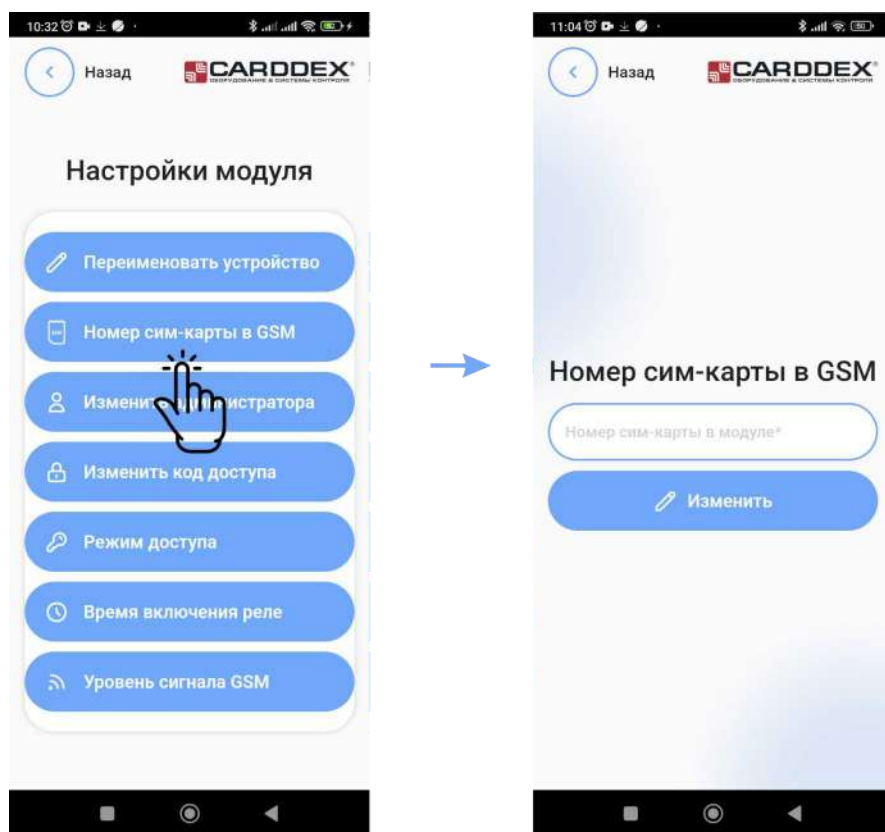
10:32

Назад

CARDDEX
ОБОРУДОВАНИЕ & СИСТЕМЫ КОНТРОЛЯ

Настройки модуля

Переименовать устройство

Номер сим-карты в GSM

Измени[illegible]истратора

Изменить код доступа

Режим доступа

Время включения реле

Уровень сигнала GSM

11:04

Назад

CARDDEX
ОБОРУДОВАНИЕ & СИСТЕМЫ КОНТРОЛЯ

Номер сим-карты в GSM

Номер сим-карты в модуле*

Изменить